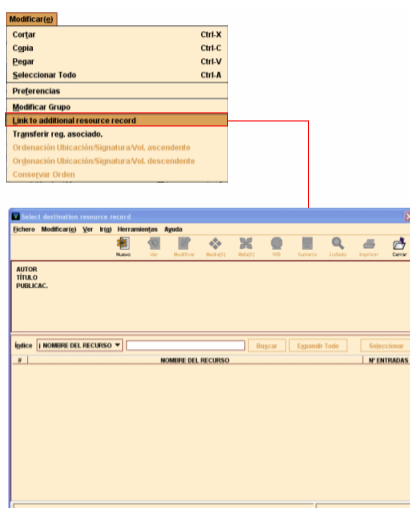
Modificar(e)

Cortar Ctrl-X
Copia Ctrl-C
Pegar Ctrl-V
Seleccionar Todo Ctrl-A
Preferencias
Modificar Grupo
Link to additional resource record
Transferir reg. asociado.
Ordenación Ubicación/Signatura/Vol. ascendente
Ordenación Ubicación/Signatura/Vol. descendente
Conservar Orden

Select destination resource record

Fichero Modificar(e) Ver Ir(g) Herramientas Ayuda

Nuevo Ver Modificar Nodo(E) Nodo(D) MB Sumario Listado Imprimir Cerrar

AUTOR
TÍTULO
PUBLICAC.

Índice | NOMBRE DEL RECURSO | Buscar | Expandir Todo | Seleccionar

| # | NOMBRE DEL RECURSO | Nº ENTRADAS |
|---|---|---|